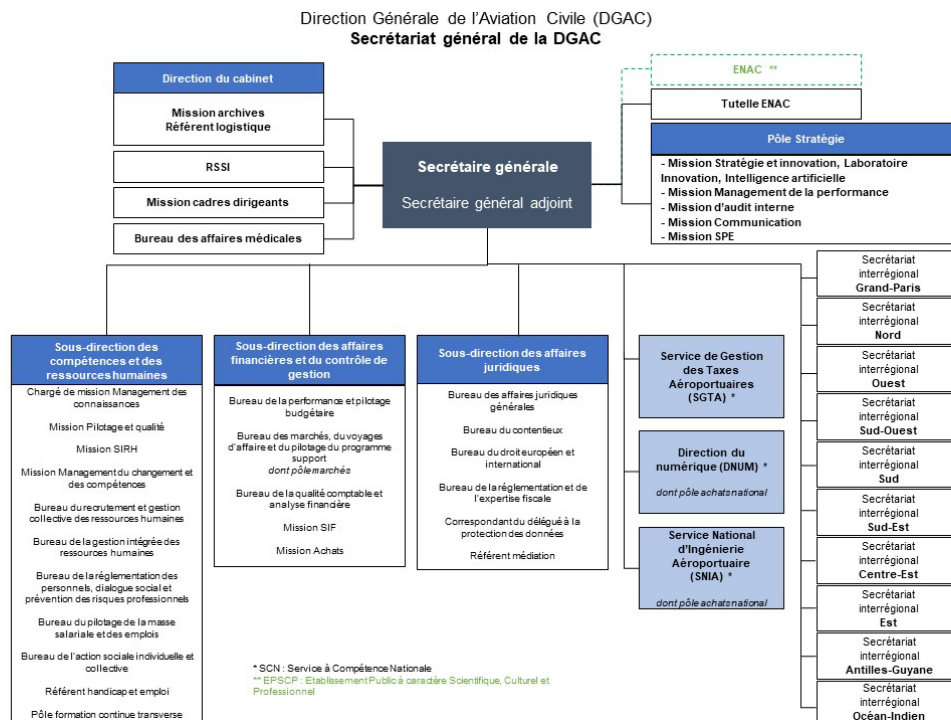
Direction Générale de l'Aviation Civile (DGAC)
Secrétariat général de la DGAC

Direction du cabinet

Mission archives
Référent logistique

RSSI

Mission cadres dirigeants

Bureau des affaires médicales

Secrétaire générale

Secrétaire général adjoint

ENAC **

Tutelle ENAC

Pôle Stratégie

- Mission Stratégie et innovation, Laboratoire Innovation, Intelligence artificielle
- Mission Management de la performance
- Mission d'audit interne
- Mission Communication
- Mission SPE

Sous-direction des compétences et des ressources humaines

Chargé de mission Management des connaissances

Mission Pilotage et qualité

Mission SIRH

Mission Management du changement et des compétences

Bureau du recrutement et gestion collective des ressources humaines

Bureau de la gestion intégrée des ressources humaines

Bureau de la réglementation des personnels, dialogue social et prévention des risques professionnels

Bureau du pilotage de la masse salariale et des emplois

Bureau de l'action sociale individuelle et collective

Référent handicap et emploi

Pôle formation continue transverse

Sous-direction des affaires financières et du contrôle de gestion

Bureau de la performance et pilotage budgétaire

Bureau des marchés, du voyages d'affaire et du pilotage du programme support
dont pôle marchés

Bureau de la qualité comptable et analyse financière

Mission SIF

Mission Achats

Sous-direction des affaires juridiques

Bureau des affaires juridiques générales

Bureau du contentieux

Bureau du droit européen et international

Bureau de la réglementation et de l'expertise fiscale

Correspondant du délégué à la protection des données

Référent médiation

Service de Gestion des Taxes Aéroportuaires (SGTA) *

Direction du numérique (DNUM) *
dont pôle achats national

Service National d'Ingénierie Aéroportuaire (SNIA) *
dont pôle achats national

Secrétariat interrégional Grand-Paris

Secrétariat interrégional Nord

Secrétariat interrégional Ouest

Secrétariat interrégional Sud-Ouest

Secrétariat interrégional Sud

Secrétariat interrégional Sud-Est

Secrétariat interrégional Centre-Est

Secrétariat interrégional Est

Secrétariat interrégional Antilles-Guyane

Secrétariat interrégional Océan-Indien

* SCN : Service à Compétence Nationale
** EPSCP : Etablissement Public à caractère Scientifique, Culturel et Professionnel